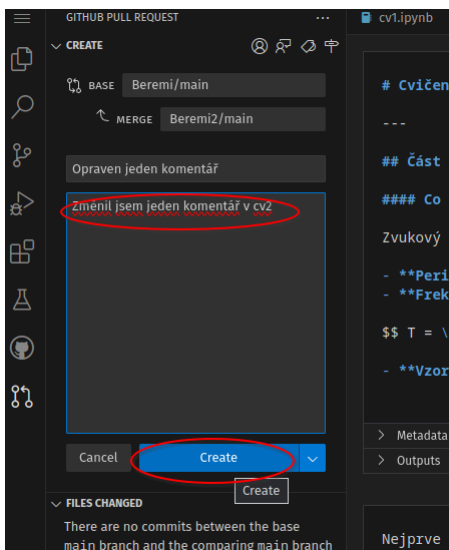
GITHUB PULL REQUEST

CREATE

BASE Beremi/main

MERGE Beremi2/main

Opraven jeden komentář

Změnil jsem jeden komentář v cv2

Cancel

Create

Create

FILES CHANGED

There are no commits between the base main branch and the comparing main branch

cv1.ipynb

# Cvičen

---

## Část

#### Co

Zvukový

- **Peri
- **Frek

$$ T = \

- **Vzor

Metadata

Outputs

Nejprve